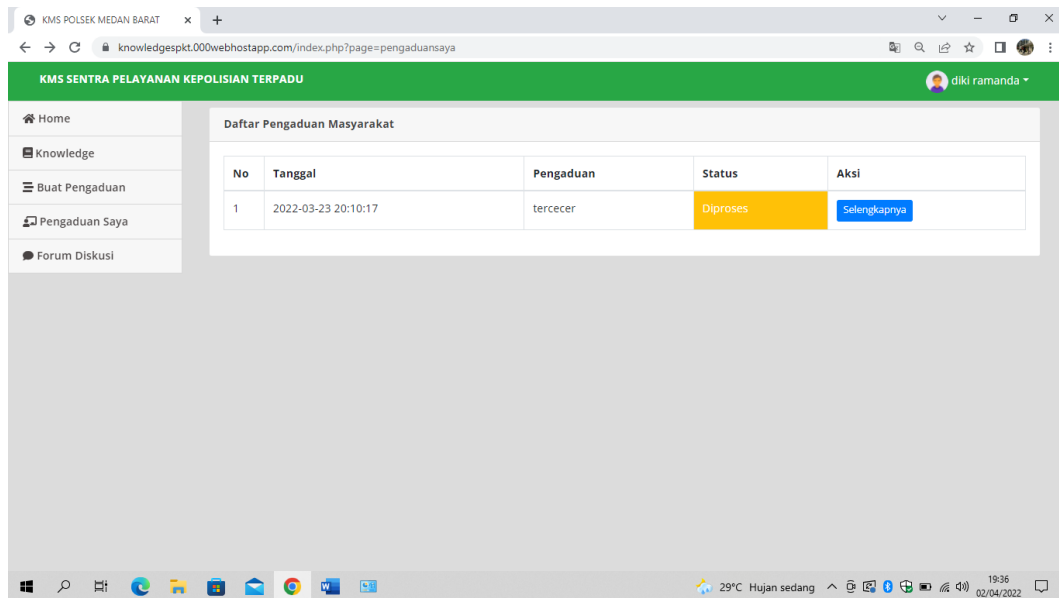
KMS POLSEK MEDAN BARAT

knowledgespkt.000webhostapp.com/index.php?page=pengaduansaya

KMS SENTRA PELAYANAN KEPOLISIAN TERPADU

diki ramanda

Home
Knowledge
Buat Pengaduan
Pengaduan Saya
Forum Diskusi

Daftar Pengaduan Masyarakat

| No | Tanggal | Pengaduan | Status | Aksi |
|---|---|---|---|---|
| 1 | 2022-03-23 20:10:17 | tercecer | Diproses | Selengkapnya |

29°C Hujan sedang 19:36 02/04/2022